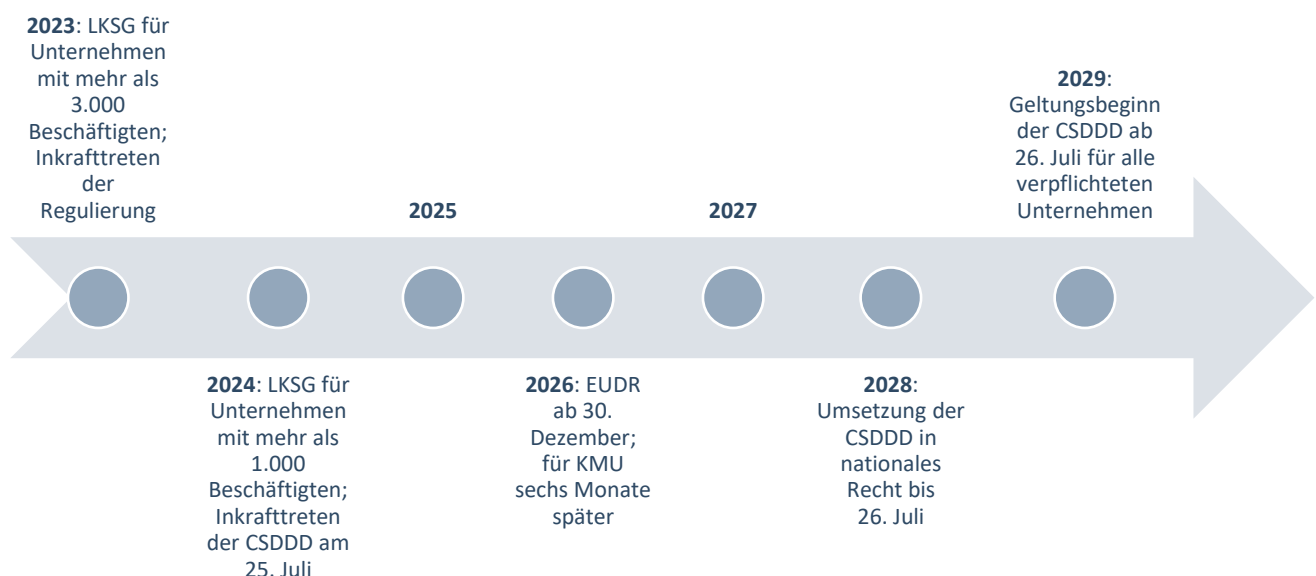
**2023**: LKSG für Unternehmen mit mehr als 3.000 Beschäftigten; Inkrafttreten der Regulierung

**2024**: LKSG für Unternehmen mit mehr als 1.000 Beschäftigten; Inkrafttreten der CSDDD am 25. Juli

**2025**

**2026**: EUDR ab 30. Dezember; für KMU sechs Monate später

**2027**

**2028**: Umsetzung der CSDDD in nationales Recht bis 26. Juli

**2029**: Geltungsbeginn der CSDDD ab 26. Juli für alle verpflichteten Unternehmen